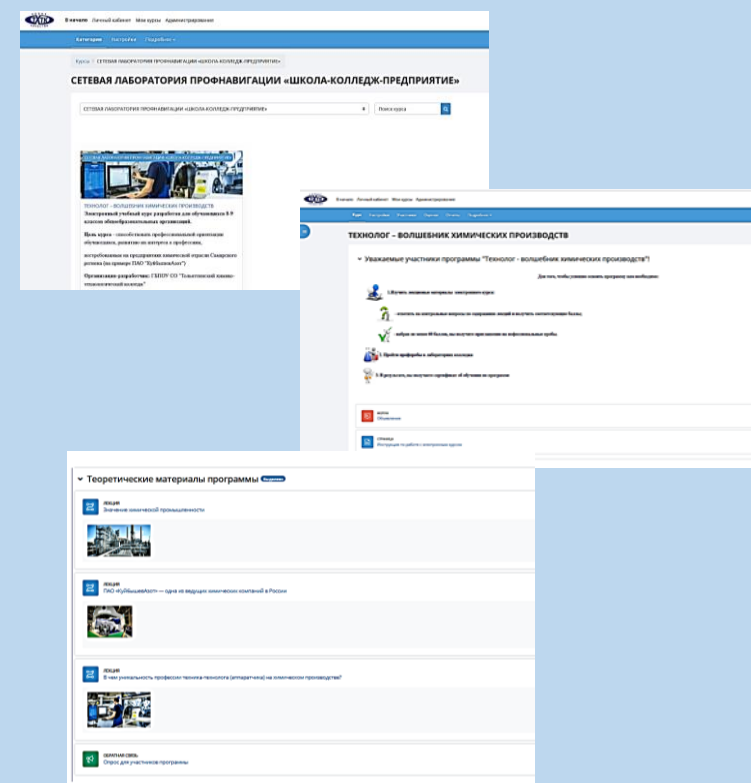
В начало Личный кабинет Мои курсы Администрирование

Категории Настройки Подробнее

Курсы / СЕТЕВАЯ ЛАБОРАТОРИЯ ПРОФНАВИГАЦИИ «ШКОЛА-КОЛЛЕДЖ-ПРЕДПРИЯТИЕ»

СЕТЕВАЯ ЛАБОРАТОРИЯ ПРОФНАВИГАЦИИ «ШКОЛА-КОЛЛЕДЖ-ПРЕДПРИЯТИЕ»

СЕТЕВАЯ ЛАБОРАТОРИЯ ПРОФНАВИГАЦИИ «ШКОЛА-КОЛЛЕДЖ-ПРЕДПРИЯТИЕ»

Поиск курса

ТЕХНОЛОГ - ВОЛШЕБНИК ХИМИЧЕСКИХ ПРОИЗВОДСТВ

Электронный учебный курс разработан для обучающихся 8-9 классов общеобразовательных организаций.

Цель курса - способствовать профессиональной ориентации обучающихся, развитию их интереса к профессиям,

востребованным на предприятиях химической отрасли Самарского региона (на примере ПАО "КуйбышевАзот")

Организация-разработчик: ГБПОУ СО "Тольяттинский химико-технологический колледж"

В начало Личный кабинет Мои курсы Администрирование

Курс Настройки Участники Оценки Отчеты Подробнее

ТЕХНОЛОГ – ВОЛШЕБНИК ХИМИЧЕСКИХ ПРОИЗВОДСТВ

Уважаемые участники программы "Технолог - волшебник химических производств"!

Для того, чтобы успешно освоить программу вам необходимо:

1.Изучить лекционные материалы электронного курса;

- ответить на контрольные вопросы по содержанию лекций и получить соответствующие баллы;

- набрав не менее 80 баллов, вы получите приглашение на профессиональные пробы.

2. Пройти профпробы в лаборатории колледжа

3. В результате, вы получите сертификат об обучении по программе

ФОРУМ
Объявления

СТРАНИЦА
Инструкция по работе с электронным курсом

Теоретические материалы программы

ЛЕКЦИЯ
Значение химической промышленности

ЛЕКЦИЯ
ПАО «КуйбышевАзот» — одна из ведущих химических компаний в России

ЛЕКЦИЯ
В чем уникальность профессии техника-технолога (аппаратчика) на химическом производстве?

ОБРАТНАЯ СВЯЗЬ
Опрос для участников программы